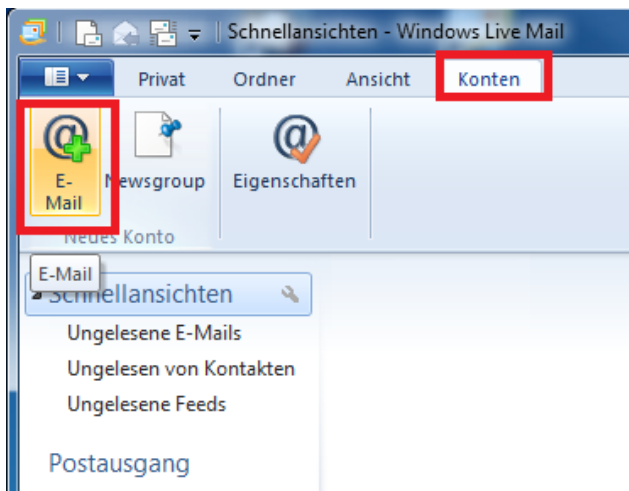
Schnellansichten - Windows Live Mail

Privat Ordner Ansicht Konten

E-Mail Newsgroup Eigenschaften

Neues Konto

E-Mail

Schnellansichten

Ungelesene E-Mails

Ungelesen von Kontakten

Ungelesene Feeds

Postausgang